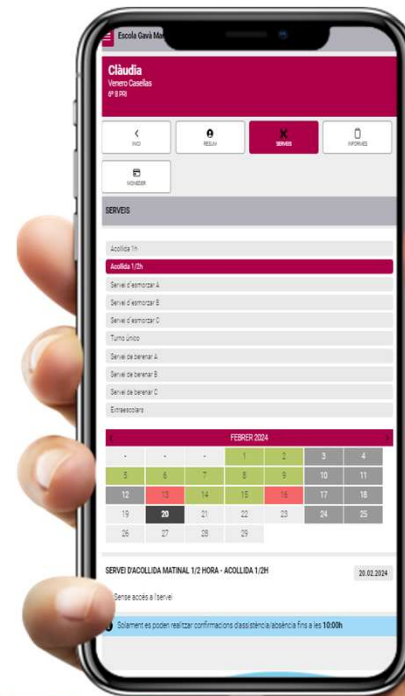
Escola Gavà Ma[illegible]

Clàudia
Venero Casellas
6è B PRI

INICI
RESUM
SERVEIS
INFORMES
MONEDER

SERVEIS

Acollida 1h
Acollida 1/2h
Servei d'esmorzar A
Servei d'esmorzar B
Servei d'esmorzar C
Turno único
Servei de berenar A
Servei de berenar B
Servei de berenar C
Extraescolars

FEBRER 2024

| | | | | | | |
|---|---|---|---|---|---|---|
| - | - | - | 1 | 2 | 3 | 4 |
| 5 | 6 | 7 | 8 | 9 | 10 | 11 |
| 12 | 13 | 14 | 15 | 16 | 17 | 18 |
| 19 | 20 | 21 | 22 | 23 | 24 | 25 |
| 26 | 27 | 28 | 29 | | | |

SERVEI D'ACOLLIDA MATINAL 1/2 HORA - ACOLLIDA 1/2H
20.02.2024

Sense accés a l'servei

Solament es poden realitzar confirmacions d'assistència/absència fins a les 10:00h